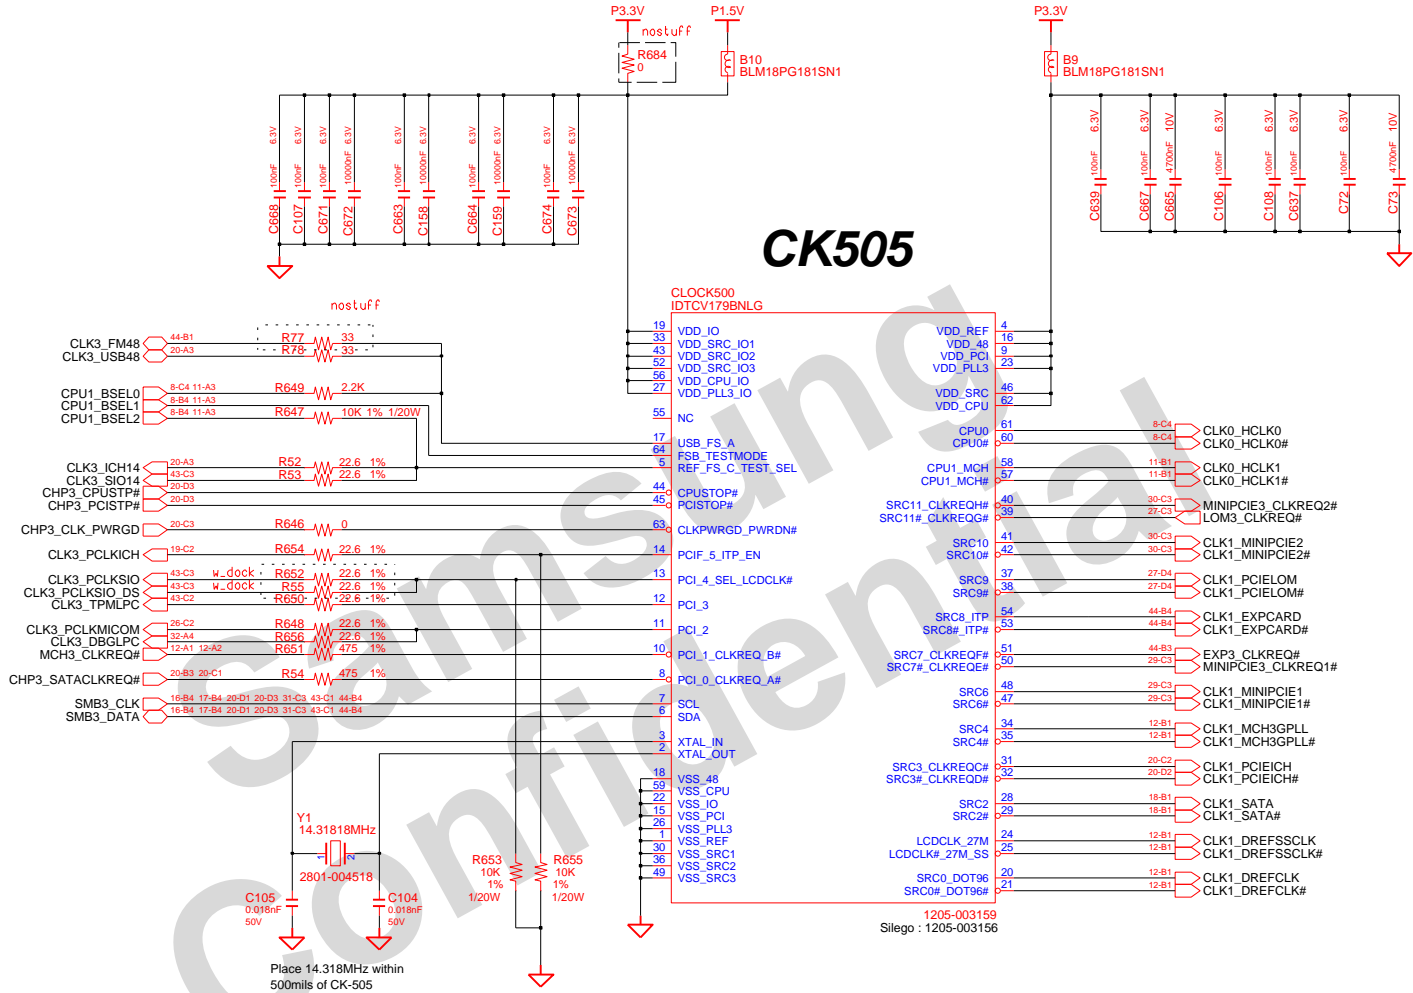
P3.3V P1.5V P3.3V

nostuff

R684 0

B10 BLM18PG181SN1

B9 BLM18PG181SN1

6.3V 100nF C668
6.3V 100nF C107
6.3V 100nF C671
6.3V 10000nF C672
6.3V 100nF C663
6.3V 10000nF C158
6.3V 100nF C664
6.3V 10000nF C159
6.3V 100nF C674
6.3V 10000nF C673

6.3V 100nF C639
6.3V 100nF C667
10V 4700nF C665
6.3V 100nF C106
6.3V 100nF C108
6.3V 100nF C637
6.3V 100nF C72
10V 4700nF C73

CK505

CLOCK500
IDTCV179BNLG

nostuff

| Pin | Left | Right | Pin |
|---|---|---|---|
| 19 | VDD_IO | VDD_REF | 4 |
| 33 | VDD_SRC_IO1 | VDD_48 | 16 |
| 43 | VDD_SRC_IO2 | VDD_PCI | 9 |
| 52 | VDD_SRC_IO3 | VDD_PLL3 | 23 |
| 56 | VDD_CPU_IO | VDD_SRC | 46 |
| 27 | VDD_PLL3_IO | VDD_CPU | 62 |
| 55 | NC | CPU0 | 61 |
| 17 | USB_FS_A | CPU0# | 60 |
| 64 | FSB_TESTMODE | CPU1_MCH | 58 |
| 5 | REF_FS_C_TEST_SEL | CPU1_MCH# | 57 |
| 44 | CPUSTOP# | SRC11_CLKREQH# | 40 |
| 45 | PCISTOP# | SRC11#_CLKREQG# | 39 |
| 63 | CLKPWRGD_PWRDN# | SRC10 | 41 |
| 14 | PCIF_5_ITP_EN | SRC10# | 42 |
| 13 | PCI_4_SEL_LCDCLK# | SRC9 | 37 |
| 12 | PCI_3 | SRC9# | 38 |
| 11 | PCI_2 | SRC8_ITP | 54 |
| 10 | PCI_1_CLKREQ_B# | SRC8#_ITP# | 53 |
| 8 | PCI_0_CLKREQ_A# | SRC7_CLKREQF# | 51 |
| 7 | SCL | SRC7#_CLKREQE# | 50 |
| 6 | SDA | SRC6 | 48 |
| 3 | XTAL_IN | SRC6# | 47 |
| 2 | XTAL_OUT | SRC4 | 34 |
| 18 | VSS_48 | SRC4# | 35 |
| 59 | VSS_CPU | SRC3_CLKREQC# | 31 |
| 22 | VSS_IO | SRC3#_CLKREQD# | 32 |
| 15 | VSS_PCI | SRC2 | 28 |
| 26 | VSS_PLL3 | SRC2# | 29 |
| 1 | VSS_REF | LCDCLK_27M | 24 |
| 30 | VSS_SRC1 | LCDCLK#_27M_SS | 25 |
| 36 | VSS_SRC2 | SRC0_DOT96 | 20 |
| 49 | VSS_SRC3 | SRC0#_DOT96# | 21 |

CLK3_FM48 44-B1 R77 33
CLK3_USB48 20-A3 R78 33
CPU1_BSEL0 8-C4 11-A3 R649 2.2K
CPU1_BSEL1 8-B4 11-A3
CPU1_BSEL2 8-B4 11-A3 R647 10K 1% 1/20W
CLK3_ICH14 20-A3 R52 22.6 1%
CLK3_SIO14 43-C3 R53 22.6 1%
CHP3_CPUSTP# 20-D3
CHP3_PCISTP# 20-D3
CHP3_CLK_PWRGD 20-C3 R646 0
CLK3_PCLKICH 19-C2 R654 22.6 1%
CLK3_PCLKSIO 43-C3 w_dock R652 22.6 1%
CLK3_PCLKSIO_DS 43-C3 w_dock R55 22.6 1%
CLK3_TPMLPC 43-C2 R650 22.6 1%
CLK3_PCLKMICOM 26-C2 R648 22.6 1%
CLK3_DBGLPC 32-A4 R656 22.6 1%
MCH3_CLKREQ# 12-A1 12-A2 R651 475 1%
CHP3_SATACLKREQ# 20-B3 20-C1 R54 475 1%
SMB3_CLK 16-B4 17-B4 20-D1 20-D3 31-C3 43-C1 44-B4
SMB3_DATA 16-B4 17-B4 20-D1 20-D3 31-C3 43-C1 44-B4

8-C4 CLK0_HCLK0
8-C4 CLK0_HCLK0#
11-B1 CLK0_HCLK1
11-B1 CLK0_HCLK1#
30-C3 MINIPCIE3_CLKREQ2#
27-C3 LOM3_CLKREQ#
30-C3 CLK1_MINIPCIE2
30-C3 CLK1_MINIPCIE2#
27-D4 CLK1_PCIELOM
27-D4 CLK1_PCIELOM#
44-B4 CLK1_EXPCARD
44-B4 CLK1_EXPCARD#
44-B3 EXP3_CLKREQ#
29-C3 MINIPCIE3_CLKREQ1#
29-C3 CLK1_MINIPCIE1
29-C3 CLK1_MINIPCIE1#
12-B1 CLK1_MCH3GPLL
12-B1 CLK1_MCH3GPLL#
20-C2 CLK1_PCIEICH
20-D2 CLK1_PCIEICH#
18-B1 CLK1_SATA
18-B1 CLK1_SATA#
12-B1 CLK1_DREFSSCLK
12-B1 CLK1_DREFSSCLK#
12-B1 CLK1_DREFCLK
12-B1 CLK1_DREFCLK#

Y1
14.31818MHz
1 2
2801-004518

C105 0.018nF 50V
C104 0.018nF 50V

R653 10K 1% 1/20W
R655 10K 1% 1/20W

1205-003159
Silego : 1205-003156

Place 14.318MHz within 500mils of CK-505

Samsung Confidential